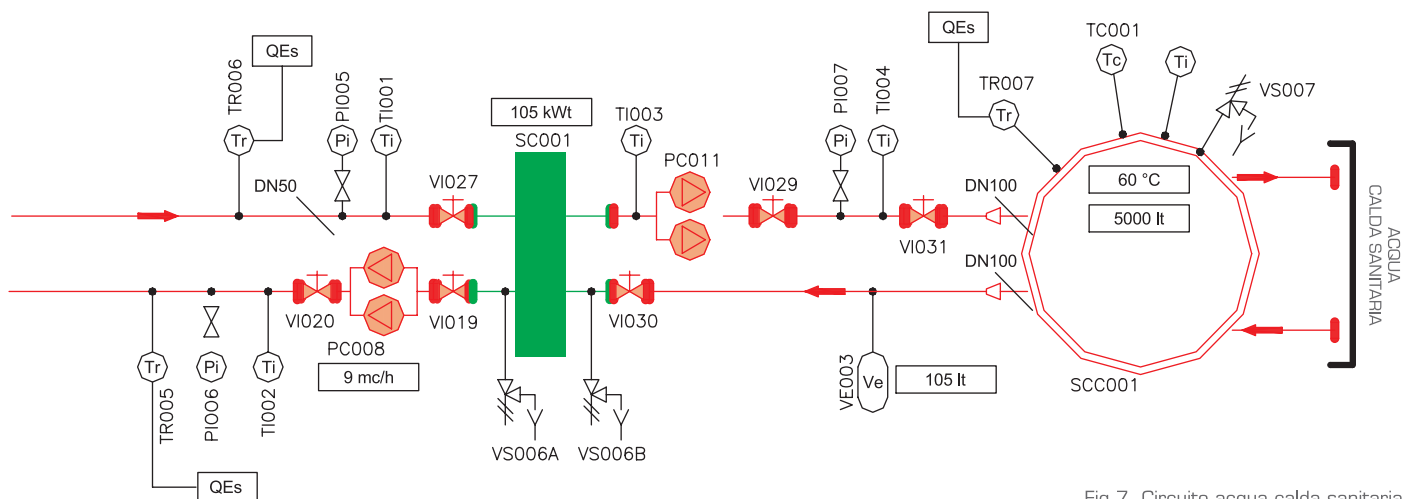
QEs
TR006
Tr
PI005
Pi
TI001
Ti
DN50
VI027
105 kWt
SC001
TI003
Ti
PC011
VI029
PI007
Pi
TI004
Ti
VI031
DN100
DN100
QEs
TR007
Tr
TC001
Tc
Ti
VS007
60 °C
5000 lt
ACQUA
CALDA SANITARIA
VI020
VI019
PC008
9 mc/h
VI030
VE003
Ve
105 lt
SCC001
Tr
TR005
Pi
PI006
Ti
TI002
QEs
VS006A
VS006B
Fig.7. Circuito acqua calda sanitaria